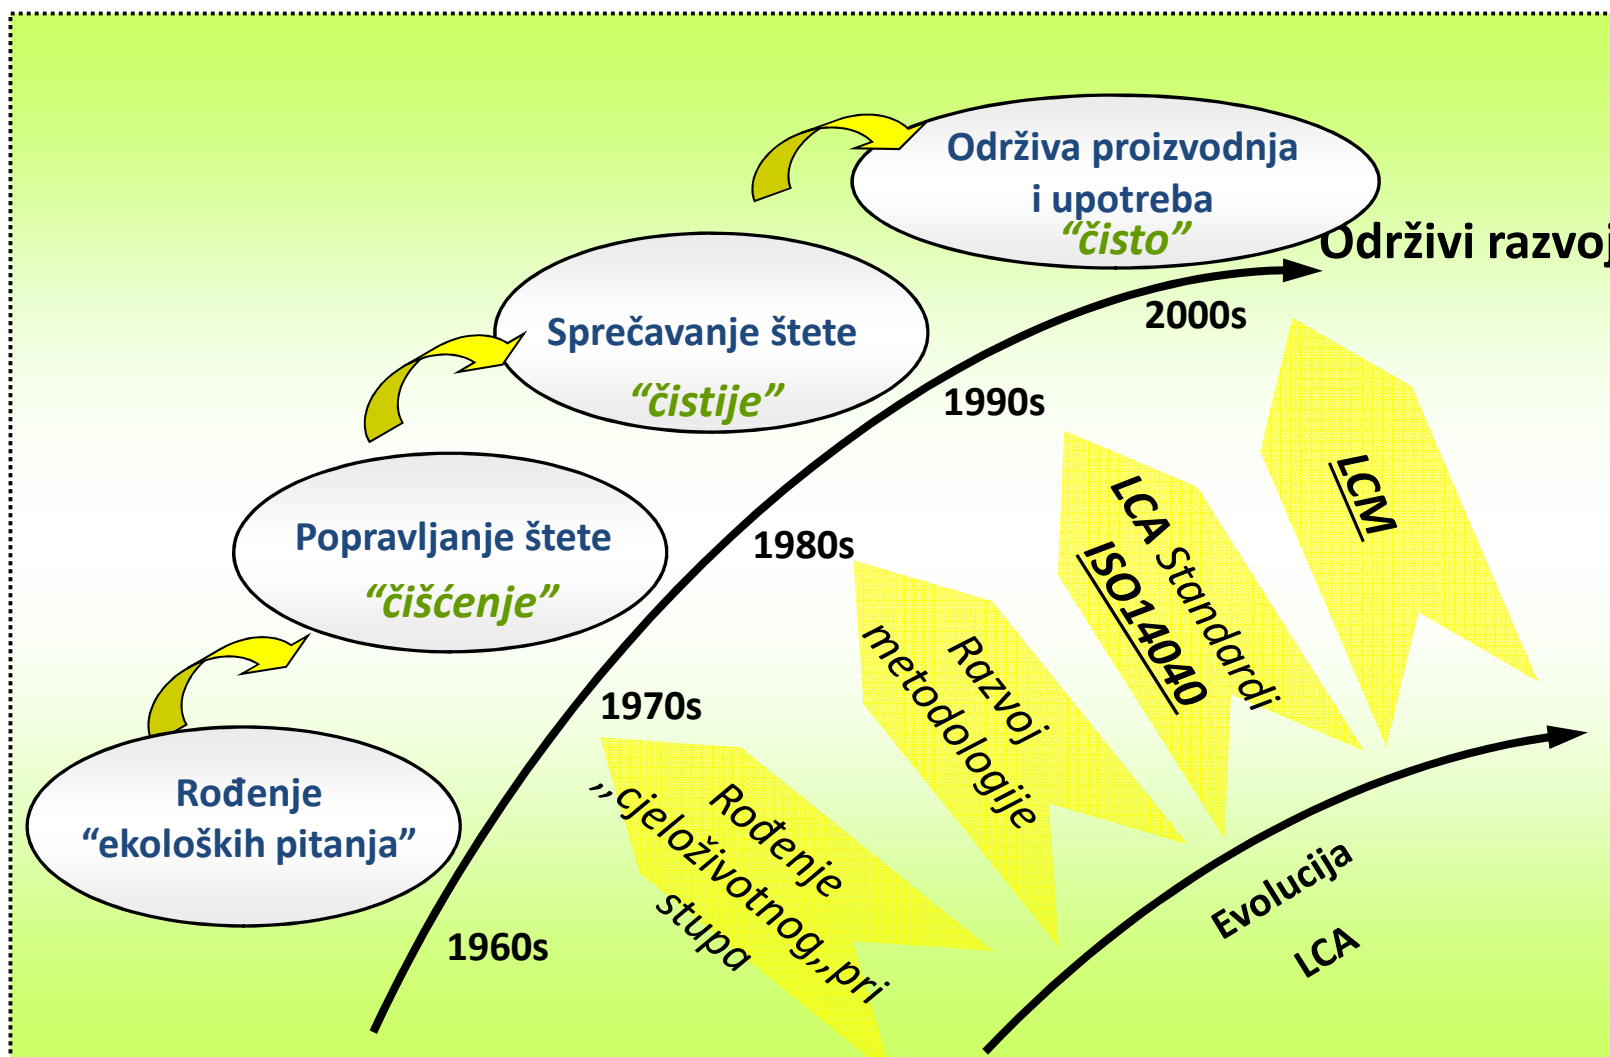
Održiva proizvodnja i upotreba
“čisto”

Održivi razvoj

Sprečavanje štete
“čistije”

Popravljanje štete
“čišćenje”

Rođenje
“ekoloških pitanja”

2000s
1990s
1980s
1970s
1960s

LCM

LCA Standardi
ISO14040

Razvoj metodologije

Rođenje „cjeloživotnog„pri stupa

Evolucija LCA